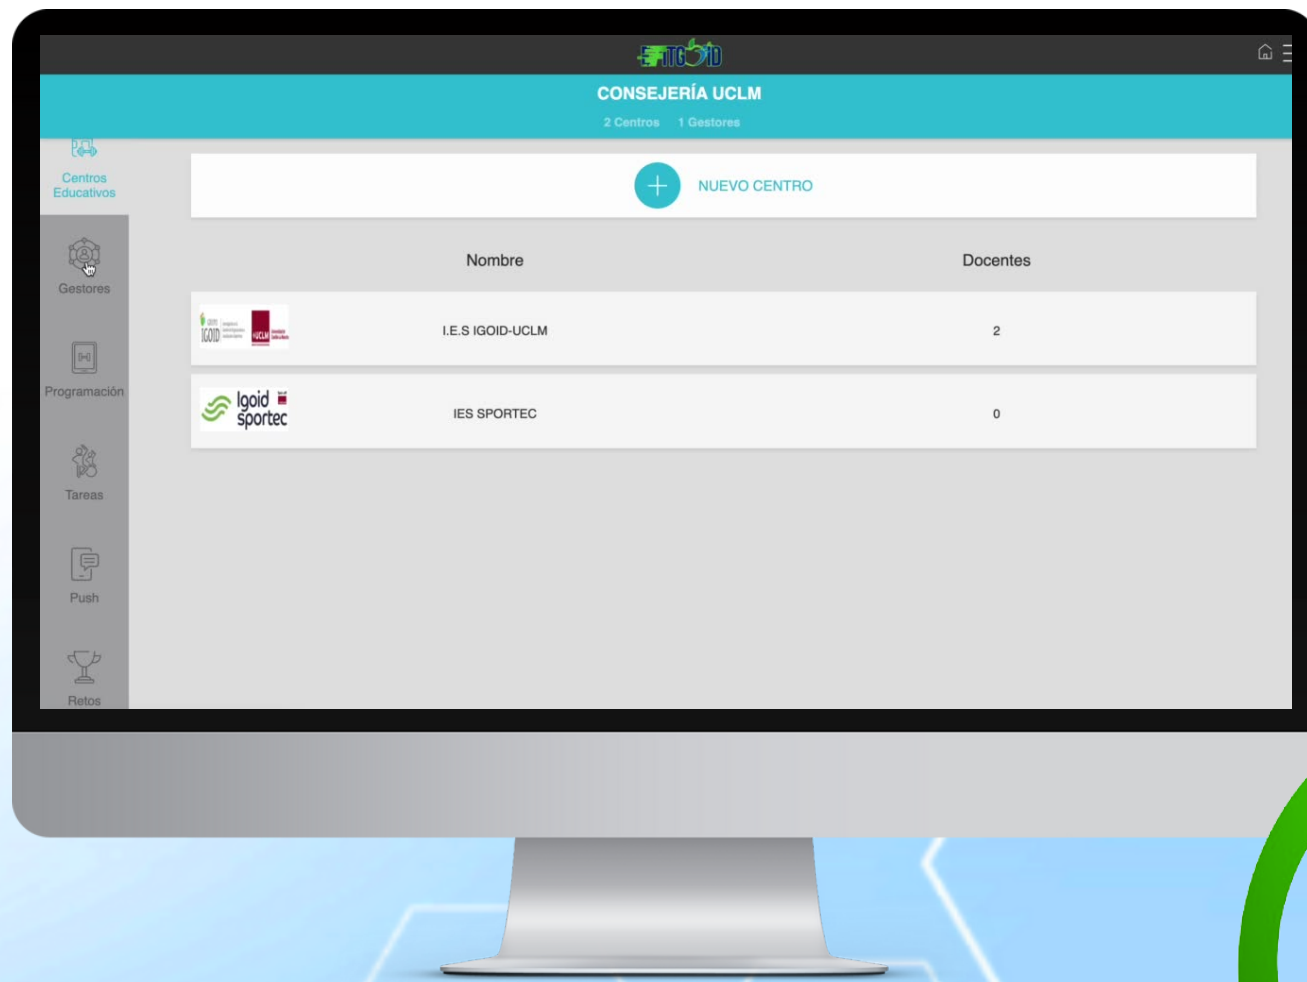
ITGOID

CONSEJERÍA UCLM

2 Centros 1 Gestores

Centros Educativos

Gestores

Programación

Tareas

Push

Retos

NUEVO CENTRO

| | Nombre | Docentes |
|---|---|---|
| IGOID UCLM | I.E.S IGOID-UCLM | 2 |
| Igoid sportec | IES SPORTEC | 0 |